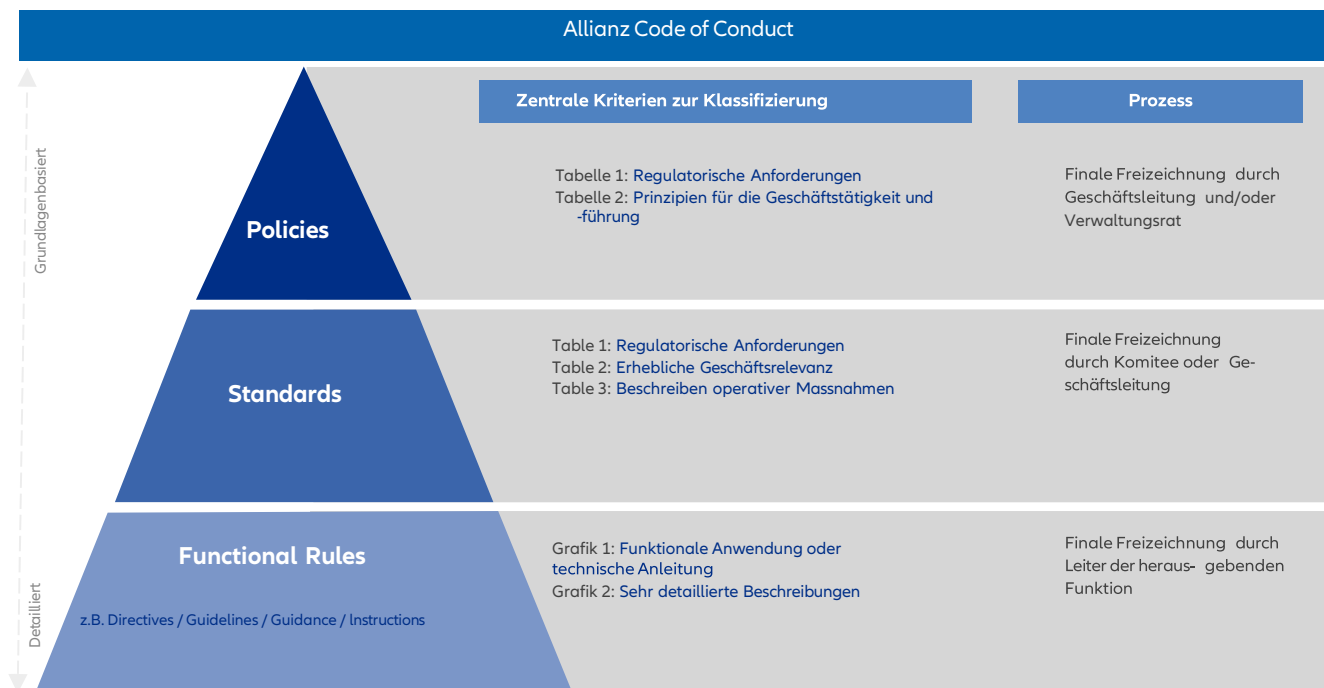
Allianz Code of Conduct

Grundlagenbasiert

Detailliert

Zentrale Kriterien zur Klassifizierung

Prozess

Policies

Tabelle 1: Regulatorische Anforderungen
Tabelle 2: Prinzipien für die Geschäftstätigkeit und -führung

Finale Freizeichnung durch Geschäftsleitung und/oder Verwaltungsrat

Standards

Table 1: Regulatorische Anforderungen
Table 2: Erhebliche Geschäftsrelevanz
Table 3: Beschreiben operativer Massnahmen

Finale Freizeichnung durch Komitee oder Geschäftsleitung

Functional Rules

z.B. Directives / Guidelines / Guidance / Instructions

Grafik 1: Funktionale Anwendung oder technische Anleitung
Grafik 2: Sehr detaillierte Beschreibungen

Finale Freizeichnung durch Leiter der herausgebenden Funktion